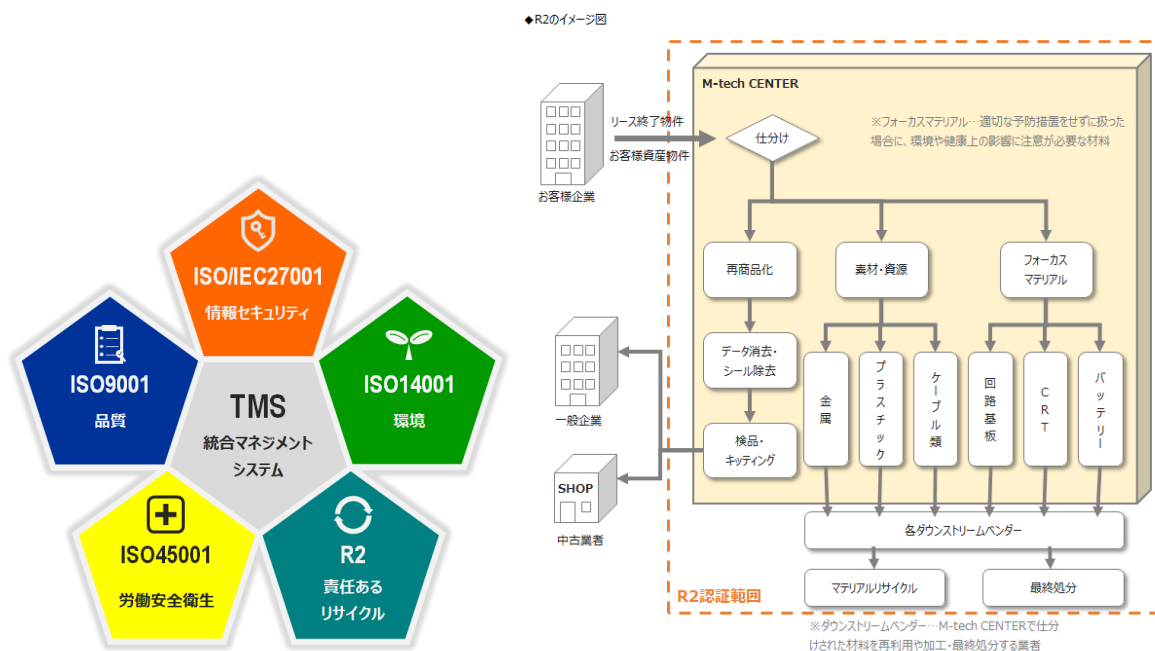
ISO/IEC27001
情報セキュリティ

ISO9001
品質

TMS
統合マネジメント
システム

ISO14001
環境

ISO45001
労働安全衛生

R2
責任ある
リサイクル

◆R2のイメージ図

お客様企業

リース終了物件
お客様資産物件

M-tech CENTER

仕分け

※フォーカスマテリアル…適切な予防措置をせずに扱った場合に、環境や健康上の影響に注意が必要な材料

再商品化

素材・資源

フォーカス
マテリアル

データ消去・
シール除去

検品・
キッティング

金属

プラスチック

ケーブル類

回路基板

CRT

バッテリー

一般企業

SHOP

中古業者

各ダウンストリームベンダー

マテリアルリサイクル

最終処分

R2認証範囲

※ダウンストリームベンダー…M-tech CENTERで仕分けされた材料を再利用や加工・最終処分する業者